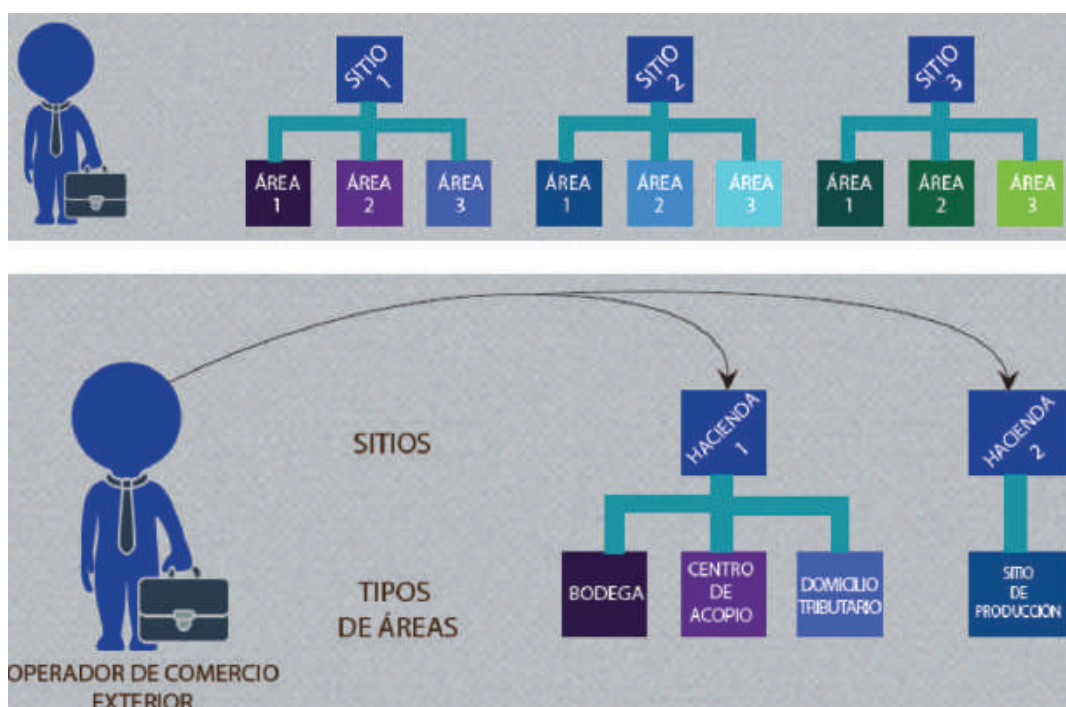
SITIO 1

ÁREA 1

ÁREA 2

ÁREA 3

SITIO 2

ÁREA 1

ÁREA 2

ÁREA 3

SITIO 3

ÁREA 1

ÁREA 2

ÁREA 3

SITIOS

HACIENDA 1

HACIENDA 2

TIPOS DE ÁREAS

BODEGA

CENTRO DE ACOPIO

DOMICILIO TRIBUTARIO

SITIO DE PRODUCCIÓN

OPERADOR DE COMERCIO EXTERIOR